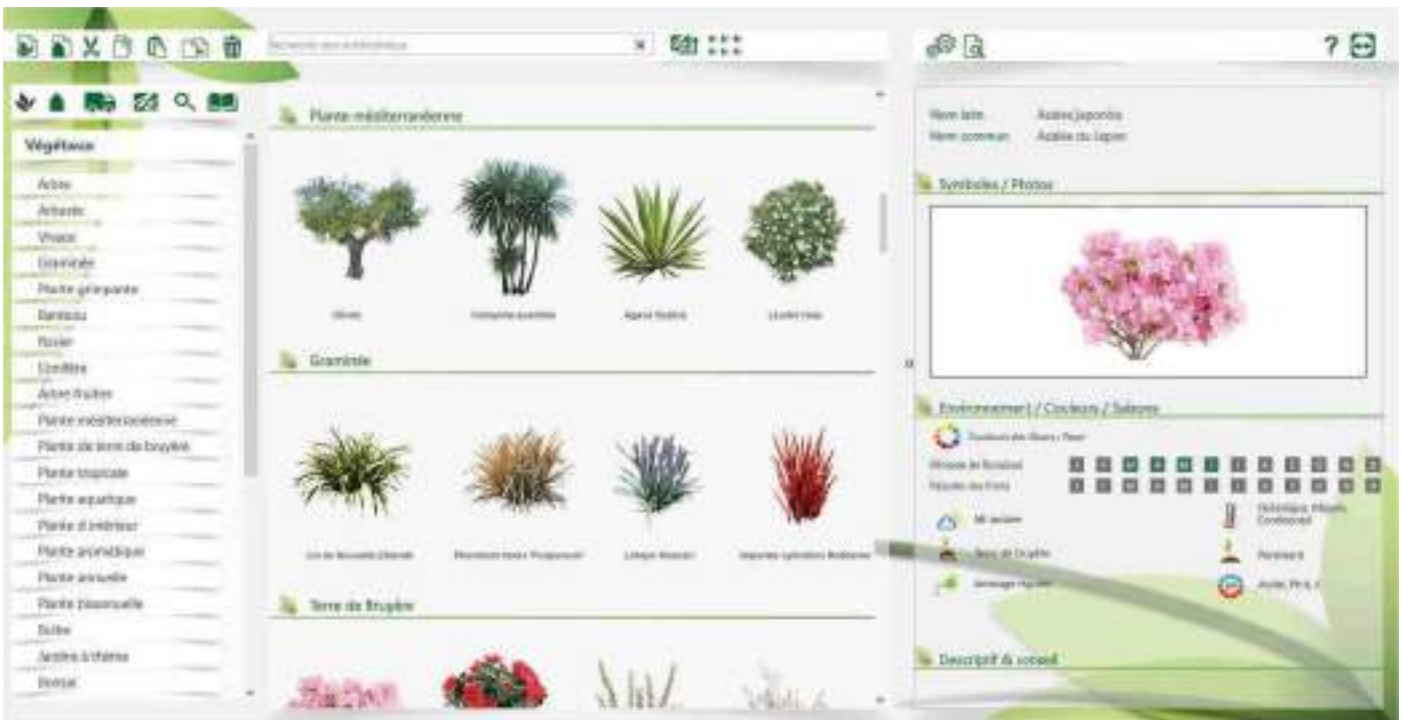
Rechercher dans la bibliothèque

Végétaux
Arbre
Arbuste
Vivace
Graminée
Plante grimpante
Bambou
Rosier
Conifère
Arbre fruitier
Plante méditerranéenne
Plante de terre de bruyère
Plante tropicale
Plante aquatique
Plante d'intérieur
Plante aromatique
Plante annuelle
Plante bisannuelle
Bulbe
Jardins à thème
Bonsaï

Plante méditerranéenne
Olivier
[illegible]
Agave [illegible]
Laurier rose

Graminée
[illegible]
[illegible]
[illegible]
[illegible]

Terre de Bruyère

Nom latin Azalea japonica
Nom commun Azalée du Japon

Symboles / Photos

Environnement / Couleurs / Saisons
Couleurs des fleurs / Fleur
Période de floraison
Période des fruits
Mi-ombre
Terre de bruyère
Arrosage régulier
Rusticité
Persistant
Acide, Ph 6, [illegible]

Descriptif & conseil

?